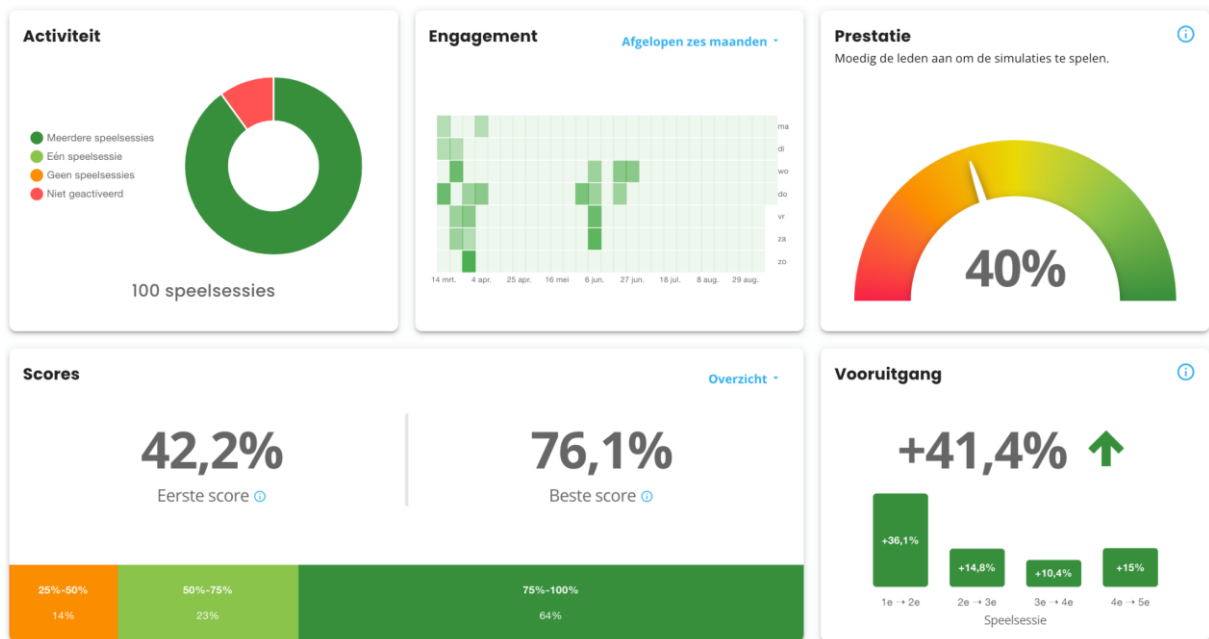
Activiteit

Meerdere speelsessies
Eén speelsessie
Geen speelsessies
Niet geactiveerd

100 speelsessies

Engagement

Afgelopen zes maanden

ma
di
wo
do
vr
za
zo

14 mrt. 4 apr. 25 apr. 16 mei 6 jun. 27 jun. 18 jul. 8 aug. 29 aug.

Prestatie

Moedig de leden aan om de simulaties te spelen.

40%

Scores

Overzicht

42,2%
Eerste score

76,1%
Beste score

25%-50%
14%

50%-75%
23%

75%-100%
64%

Vooruitgang

+41,4%

+36,1%
+14,8%
+10,4%
+15%

1e → 2e
2e → 3e
3e → 4e
4e → 5e
Speelsessie